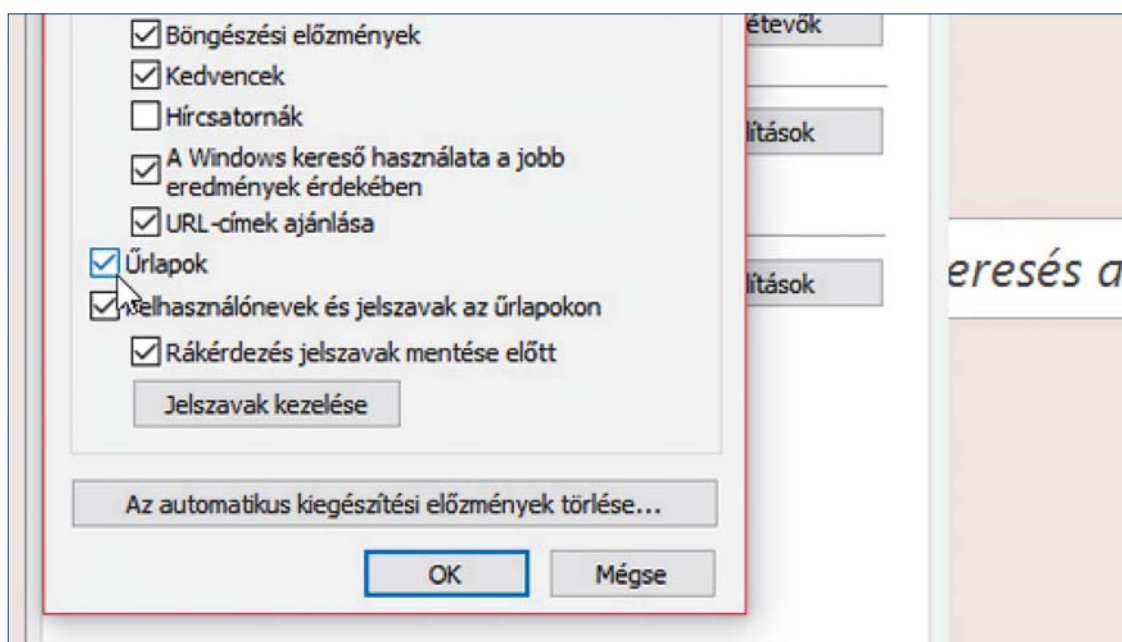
Böngészési előzmények
Kedvencek
Hírcsatornák
A Windows kereső használata a jobb eredmények érdekében
URL-címek ajánlása
Űrlapok
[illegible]elhasználónevek és jelszavak az űrlapokon
Rákérdezés jelszavak mentése előtt
Jelszavak kezelése
Az automatikus kiegészítési előzmények törlése...
OK
Mégse
étevők
lítások
lítások
eresés a